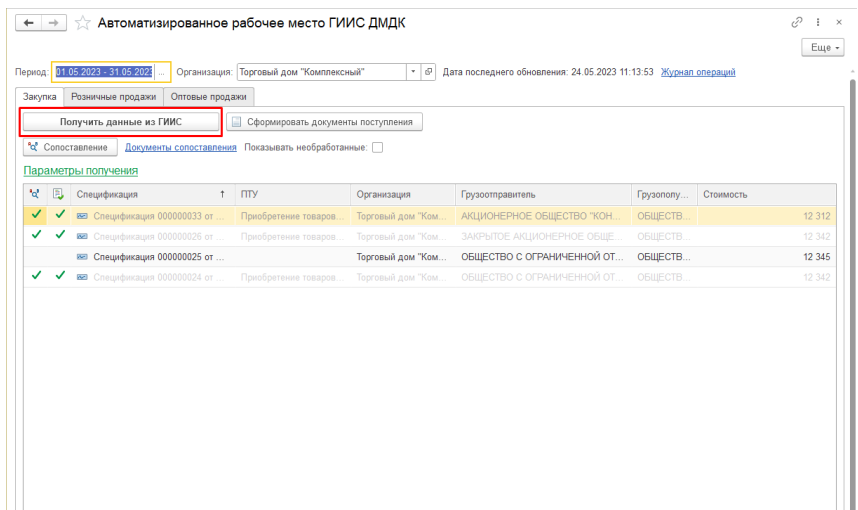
Автоматизированное рабочее место ГИИС ДМДК

Еще

Период: 01.05.2023 - 31.05.2023 ... Организация: Торговый дом "Комплексный" Дата последнего обновления: 24.05.2023 11:13:53 Журнал операций

Закупка | Розничные продажи | Оптовые продажи

Получить данные из ГИИС

Сформировать документы поступления

Сопоставление Документы сопоставления Показывать необработанные:

Параметры получения

| | | Спецификация ↑ | ПТУ | Организация | Грузоотправитель | Грузополу... | Стоимость |
|---|---|---|---|---|---|---|---|
| ✓ | ✓ | Спецификация 000000033 от ... | Приобретение товаров... | Торговый дом "Ком... | АКЦИОНЕРНОЕ ОБЩЕСТВО "КОН... | ОБЩЕСТВ... | 12 312 |
| ✓ | ✓ | Спецификация 000000026 от ... | Приобретение товаров... | Торговый дом "Ком... | ЗАКРЫТОЕ АКЦИОНЕРНОЕ ОБЩЕ... | ОБЩЕСТВ... | 12 342 |
| | | Спецификация 000000025 от ... | | Торговый дом "Ком... | ОБЩЕСТВО С ОГРАНИЧЕННОЙ ОТ... | ОБЩЕСТВ... | 12 345 |
| ✓ | ✓ | Спецификация 000000024 от ... | Приобретение товаров... | Торговый дом "Ком... | ОБЩЕСТВО С ОГРАНИЧЕННОЙ ОТ... | ОБЩЕСТВ... | 12 342 |